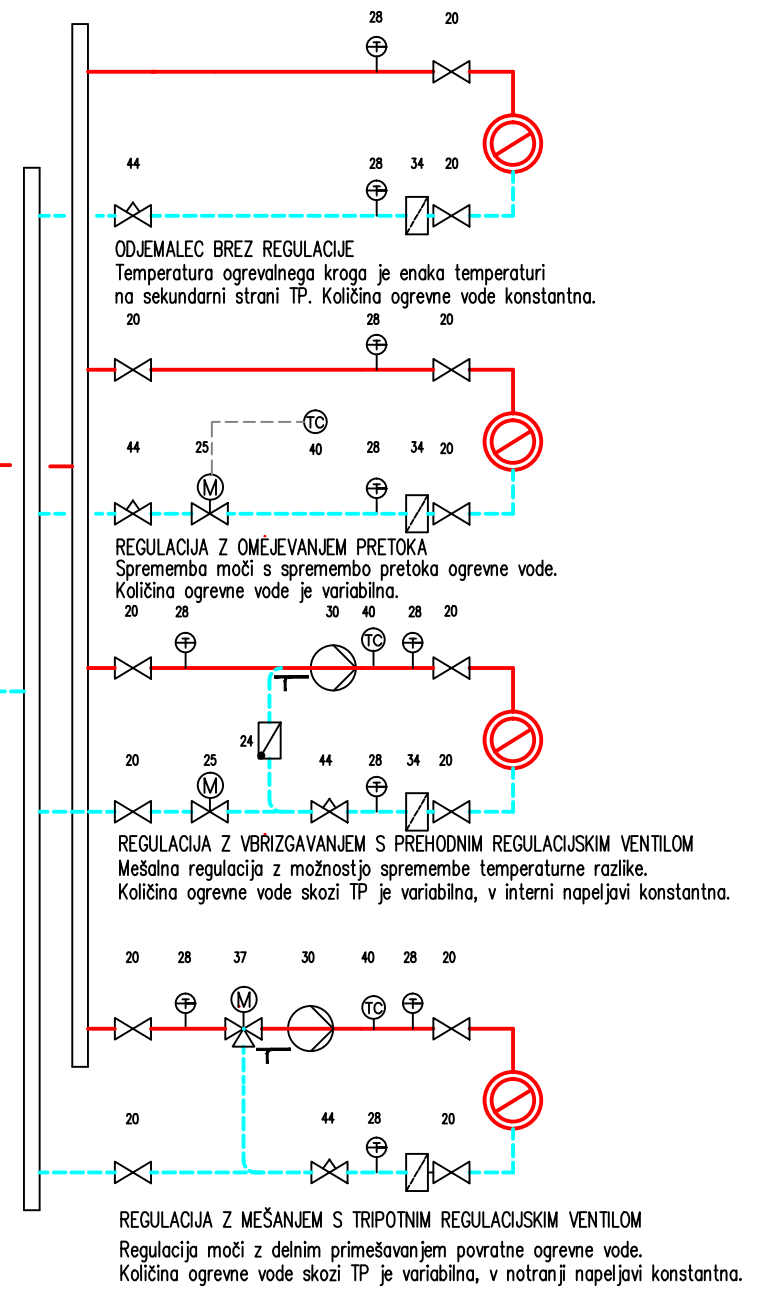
28 20

44 28 34 20

ODJEMALEC BREZ REGULACIJE
Temperatura ogrevalnega kroga je enaka temperaturi na sekundarni strani TP. Količina ogrevne vode konstantna.

20 28 20

TC

44 25 40 28 34 20

M

REGULACIJA Z OMEJEVANJEM PRETOKA
Sprememba moči s spremembo pretoka ogrevne vode. Količina ogrevne vode je variabilna.

20 28 30 40 28 20

TC

24

20 25 44 28 34 20

M

REGULACIJA Z VBRIZGAVANJEM S PREHODNIM REGULACIJSKIM VENTILOM
Mešalna regulacija z možnostjo spremembe temperaturne razlike. Količina ogrevne vode skozi TP je variabilna, v interni napeljavi konstantna.

20 28 37 30 40 28 20

M TC

20 44 28 20

REGULACIJA Z MEŠANJEM S TRIPOTNIM REGULACIJSKIM VENTILOM
Regulacija moči z delnim primešavanjem povratne ogrevne vode. Količina ogrevne vode skozi TP je variabilna, v notranji napeljavi konstantna.